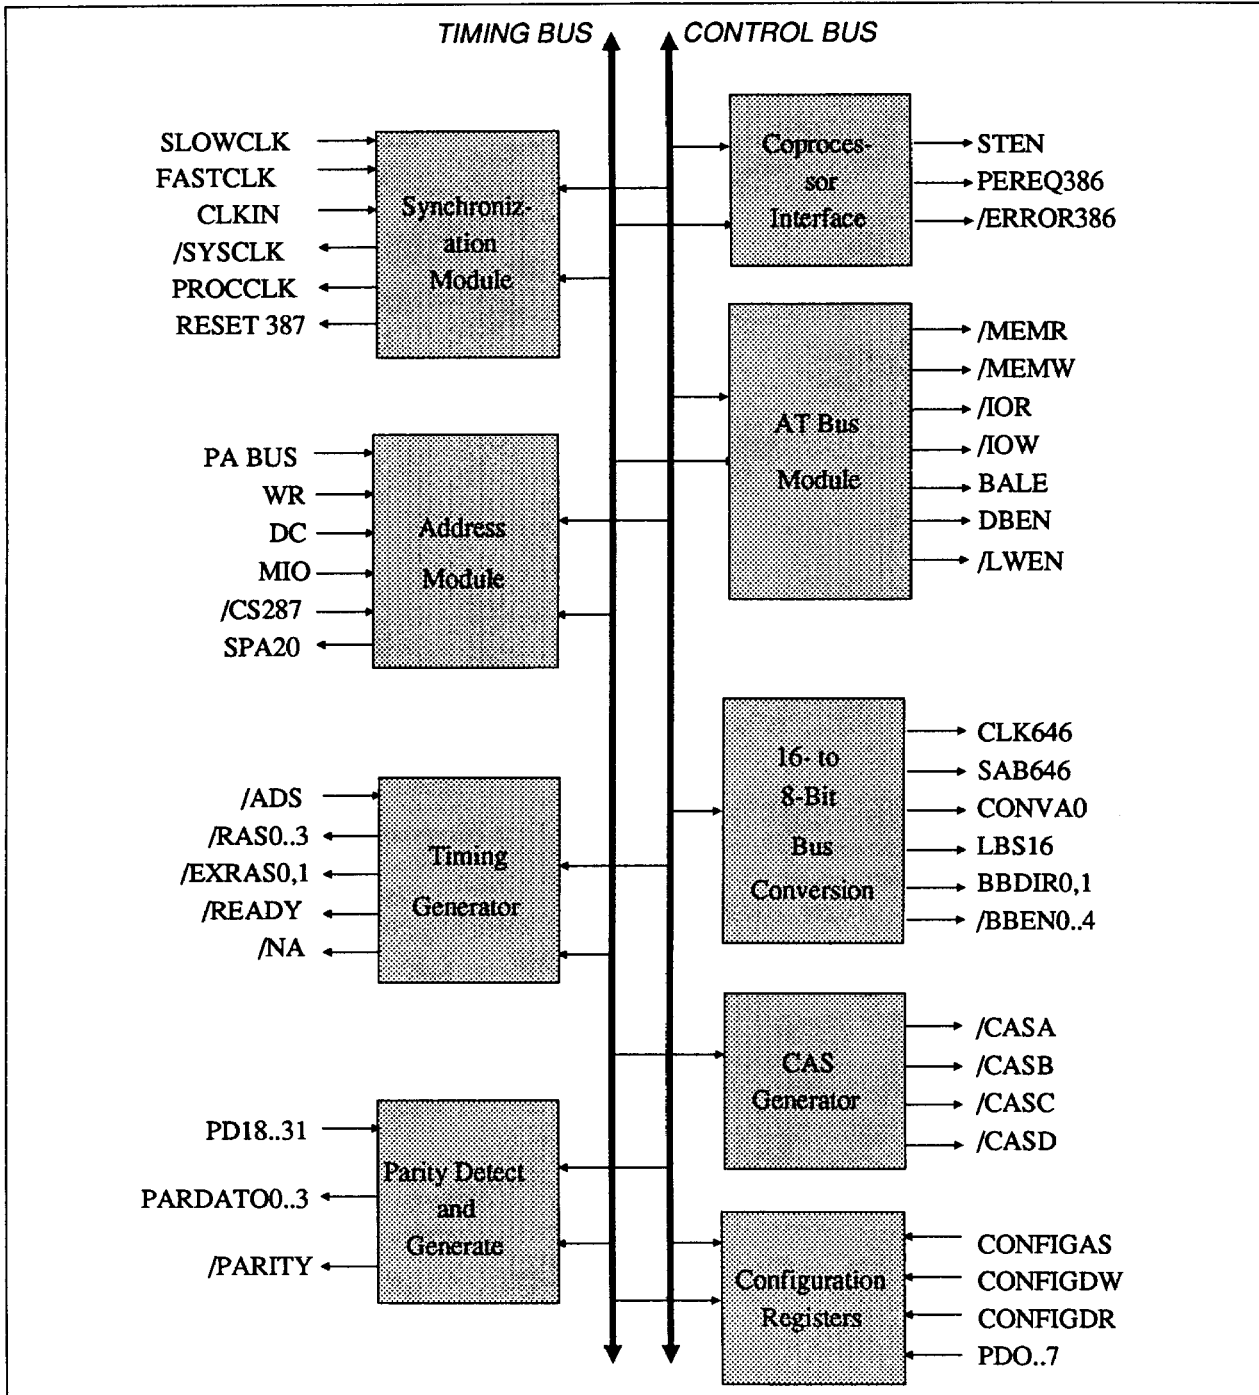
TIMING BUS

CONTROL BUS

SLOWCLK
FASTCLK
CLKIN
/SYSCLK
PROCCLK
RESET 387

Synchronization Module

Coprocessor Interface

STEN
PEREQ386
/ERROR386

AT Bus Module

/MEMR
/MEMW
/IOR
/IOW
BALE
DBEN
/LWEN

PA BUS
WR
DC
MIO
/CS287
SPA20

Address Module

16- to 8-Bit Bus Conversion

CLK646
SAB646
CONVA0
LBS16
BBDIR0,1
/BBEN0..4

/ADS
/RAS0..3
/EXRAS0,1
/READY
/NA

Timing Generator

CAS Generator

/CASA
/CASB
/CASC
/CASD

PD18..31
PARDATO0..3
/PARITY

Parity Detect and Generate

Configuration Registers

CONFIGAS
CONFIGDW
CONFIGDR
PDO..7